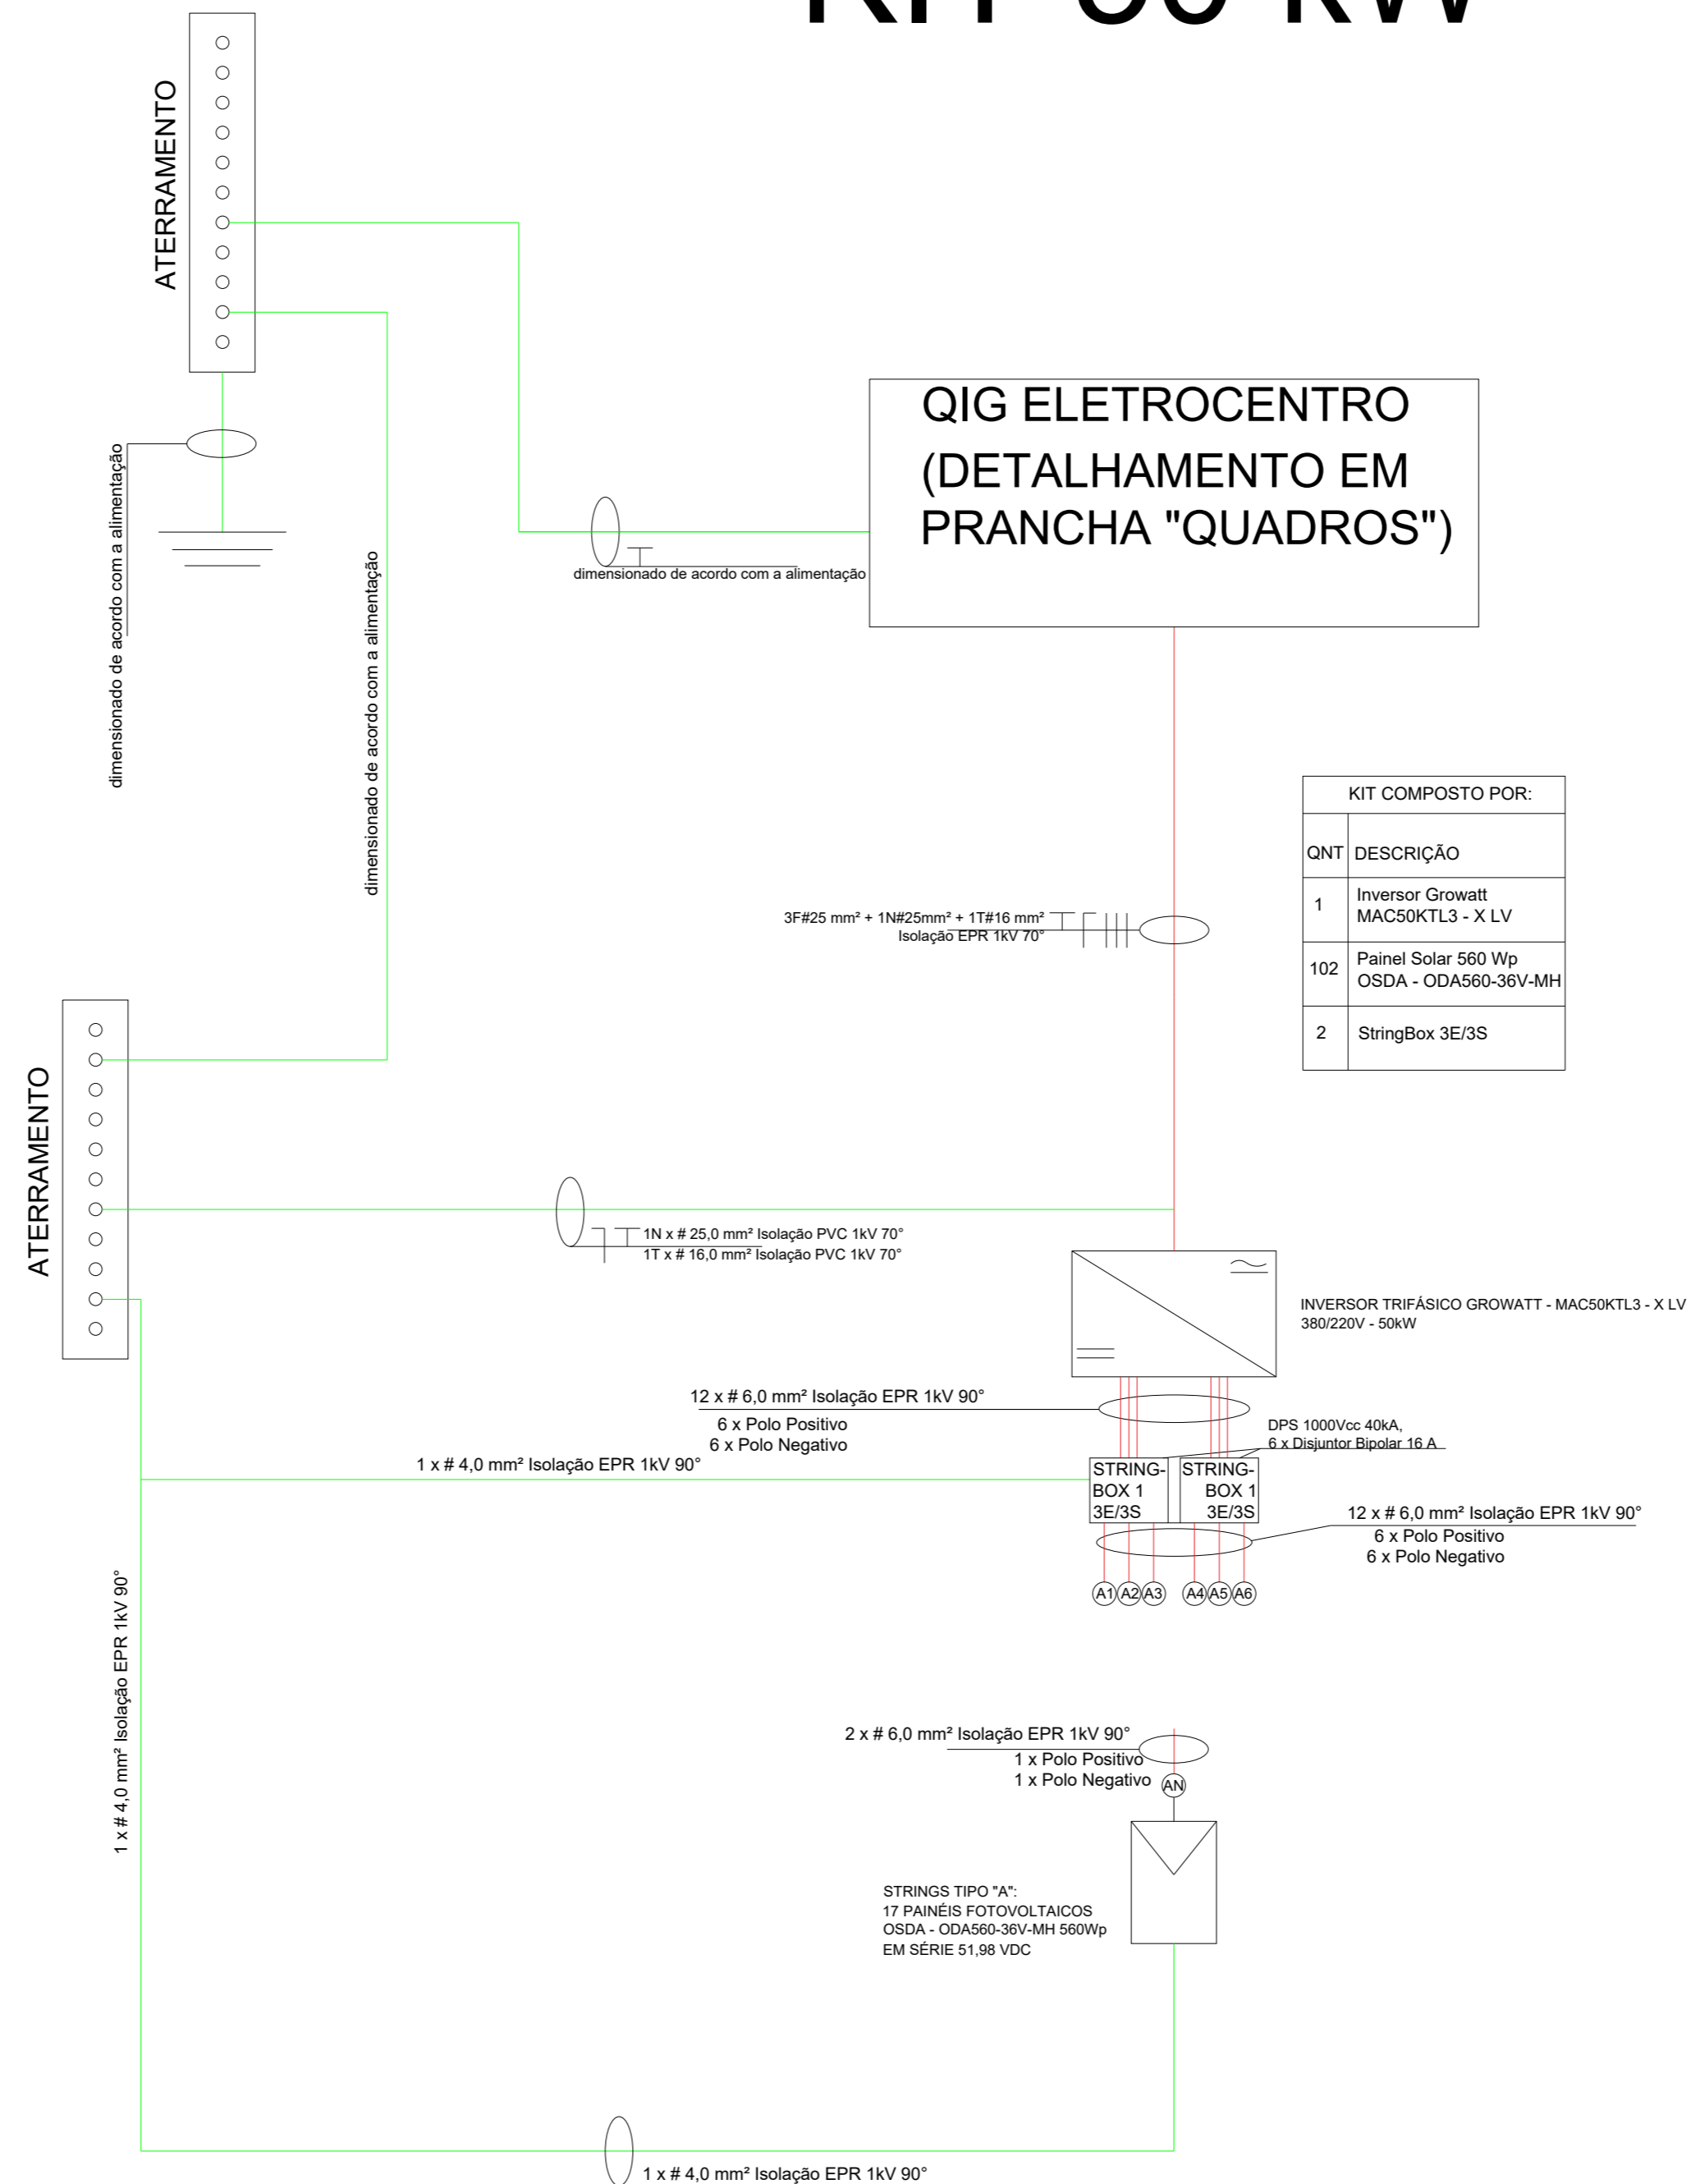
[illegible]

ATERRAMENTO

QIG ELETROCENTRO (DETALHAMENTO EM PRANCHA "QUADROS")

dimensionado de acordo com a alimentação

dimensionado de acordo com a alimentação

dimensionado de acordo com a alimentação

| KIT COMPOSTO POR: | |
|---|---|
| QNT | DESCRIÇÃO |
| 1 | Inversor Growatt MAC50KTL3 - X LV |
| 102 | Painel Solar 560 Wp OSDA - ODA560-36V-MH |
| 2 | StringBox 3E/3S |

3F#25 mm² + 1N#25mm² + 1T#16 mm²
Isolação EPR 1kV 70°

ATERRAMENTO

1N x # 25,0 mm² Isolação PVC 1kV 70°
1T x # 16,0 mm² Isolação PVC 1kV 70°

INVERSOR TRIFÁSICO GROWATT - MAC50KTL3 - X LV
380/220V - 50kW

12 x # 6,0 mm² Isolação EPR 1kV 90°
6 x Polo Positivo
6 x Polo Negativo

DPS 1000Vcc 40kA,
6 x Disjuntor Bipolar 16 A

1 x # 4,0 mm² Isolação EPR 1kV 90°

STRING-BOX 1 3E/3S

STRING-BOX 1 3E/3S

12 x # 6,0 mm² Isolação EPR 1kV 90°
6 x Polo Positivo
6 x Polo Negativo

A1 A2 A3 A4 A5 A6

1 x # 4,0 mm² Isolação EPR 1kV 90°

2 x # 6,0 mm² Isolação EPR 1kV 90°
1 x Polo Positivo
1 x Polo Negativo

AN

STRINGS TIPO "A":
17 PAINÉIS FOTOVOLTAICOS
OSDA - ODA560-36V-MH 560Wp
EM SÉRIE 51,98 VDC

1 x # 4,0 mm² Isolação EPR 1kV 90°